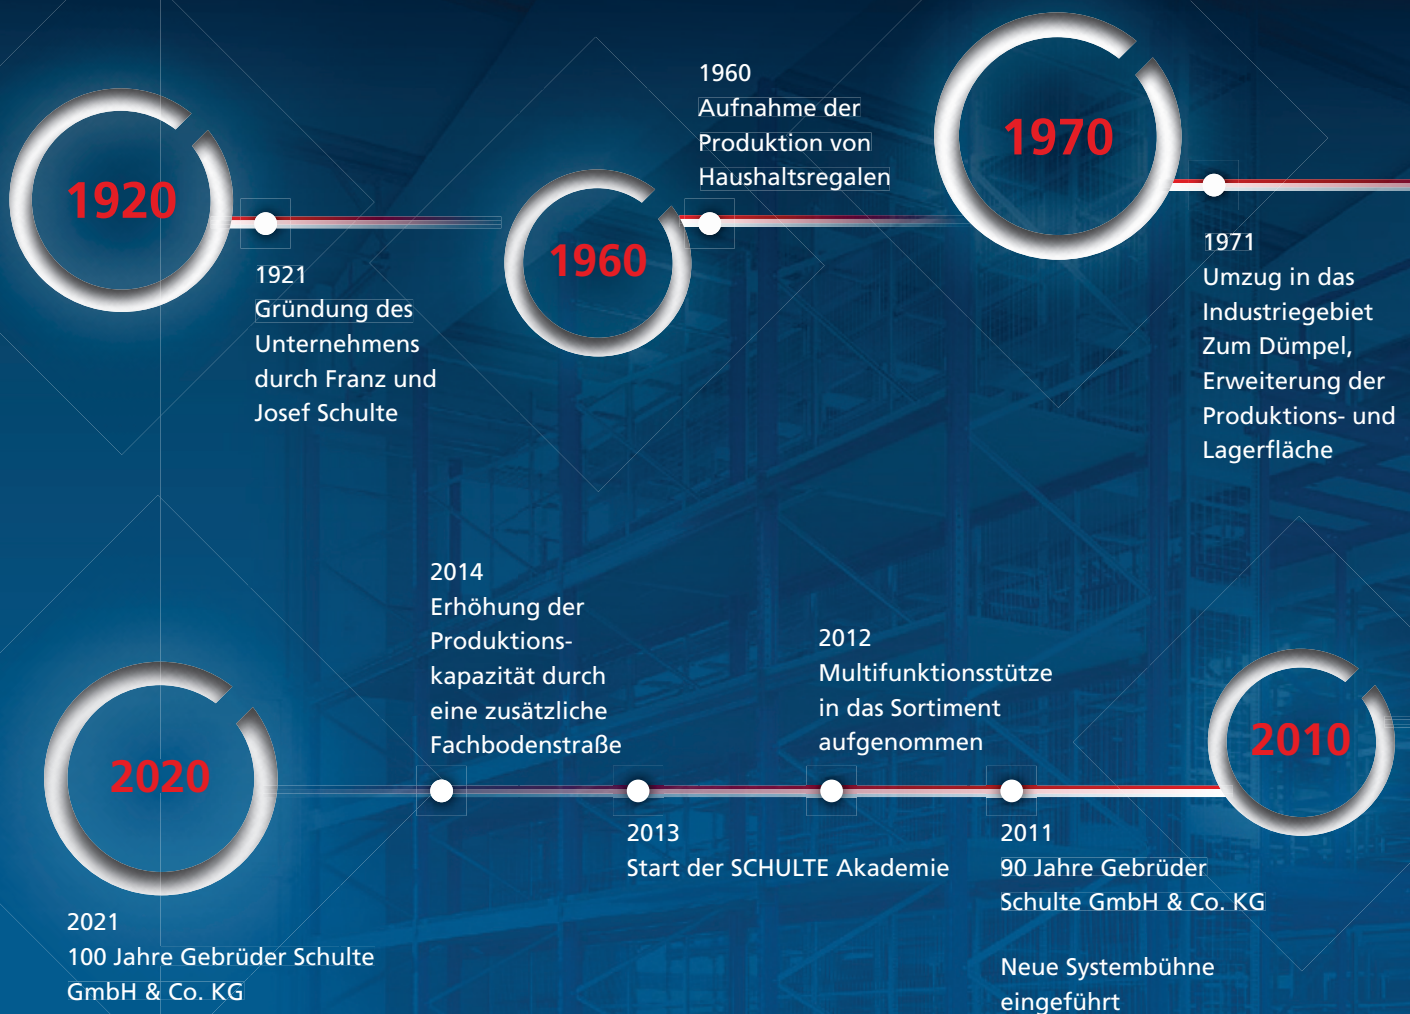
1920

1921
Gründung des Unternehmens durch Franz und Josef Schulte

1960

1960
Aufnahme der Produktion von Haushaltsregalen

1970

1971
Umzug in das Industriegebiet Zum Dümpel, Erweiterung der Produktions- und Lagerfläche

2014
Erhöhung der Produktionskapazität durch eine zusätzliche Fachbodenstraße

2012
Multifunktionsstütze in das Sortiment aufgenommen

2010

2020

2013
Start der SCHULTE Akademie

2011
90 Jahre Gebrüder Schulte GmbH & Co. KG

Neue Systembühne eingeführt

2021
100 Jahre Gebrüder Schulte GmbH & Co. KG